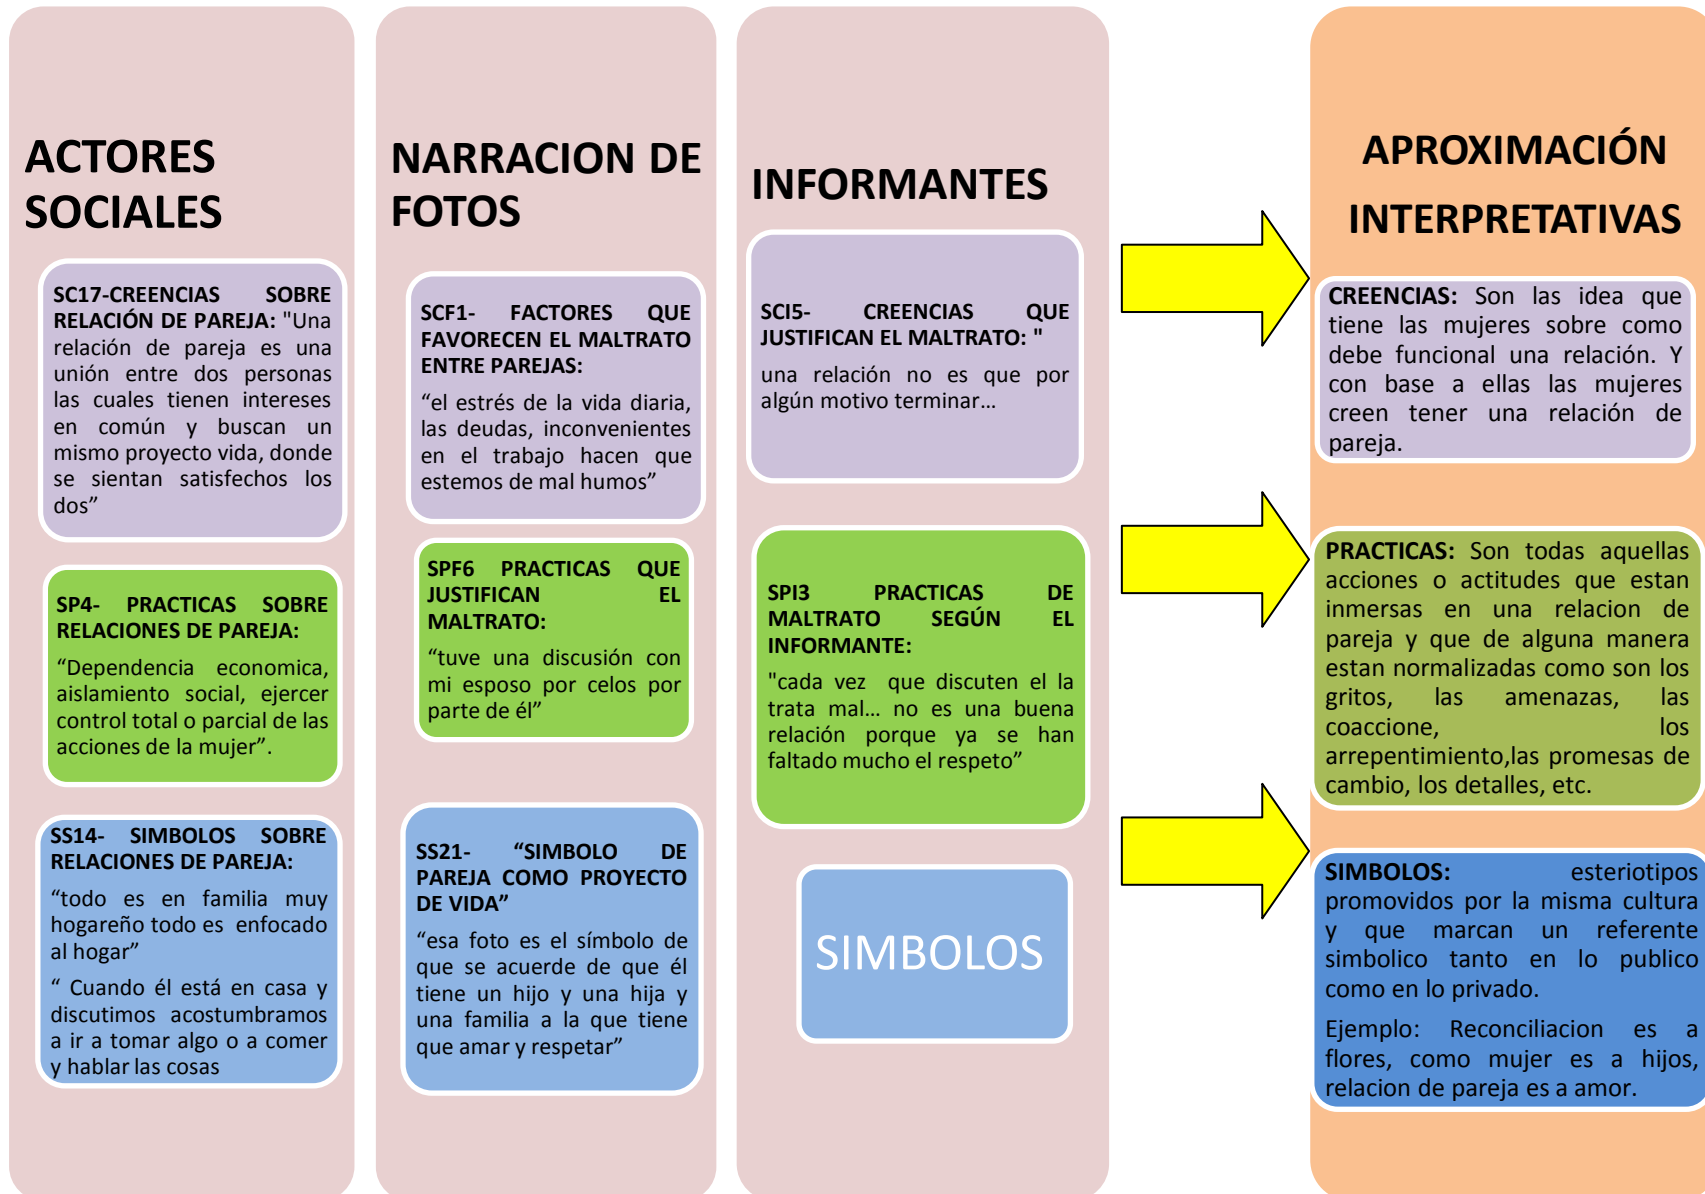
ACTORES SOCIALES

SC17-CREENCIAS SOBRE RELACIÓN DE PAREJA: "Una relación de pareja es una unión entre dos personas las cuales tienen intereses en común y buscan un mismo proyecto vida, donde se sientan satisfechos los dos"

SP4- PRACTICAS SOBRE RELACIONES DE PAREJA:

"Dependencia economica, aislamiento social, ejercer control total o parcial de las acciones de la mujer".

SS14- SIMBOLOS SOBRE RELACIONES DE PAREJA:

"todo es en familia muy hogareño todo es enfocado al hogar"

" Cuando él está en casa y discutimos acostumbramos a ir a tomar algo o a comer y hablar las cosas

NARRACION DE FOTOS

SCF1- FACTORES QUE FAVORECEN EL MALTRATO ENTRE PAREJAS:

"el estrés de la vida diaria, las deudas, inconvenientes en el trabajo hacen que estemos de mal humos"

SPF6 PRACTICAS QUE JUSTIFICAN EL MALTRATO:

"tuve una discusión con mi esposo por celos por parte de él"

SS21- "SIMBOLO DE PAREJA COMO PROYECTO DE VIDA"

"esa foto es el símbolo de que se acuerde de que él tiene un hijo y una hija y una familia a la que tiene que amar y respetar"

INFORMANTES

SCI5- CREENCIAS QUE JUSTIFICAN EL MALTRATO: "

una relación no es que por algún motivo terminar…

SPI3 PRACTICAS DE MALTRATO SEGÚN EL INFORMANTE:

"cada vez que discuten el la trata mal… no es una buena relación porque ya se han faltado mucho el respeto"

SIMBOLOS

APROXIMACIÓN INTERPRETATIVAS

CREENCIAS: Son las idea que tiene las mujeres sobre como debe funcional una relación. Y con base a ellas las mujeres creen tener una relación de pareja.

PRACTICAS: Son todas aquellas acciones o actitudes que estan inmersas en una relacion de pareja y que de alguna manera estan normalizadas como son los gritos, las amenazas, las coaccione, los arrepentimiento,las promesas de cambio, los detalles, etc.

SIMBOLOS: esteriotipos promovidos por la misma cultura y que marcan un referente simbolico tanto en lo publico como en lo privado.

Ejemplo: Reconciliacion es a flores, como mujer es a hijos, relacion de pareja es a amor.